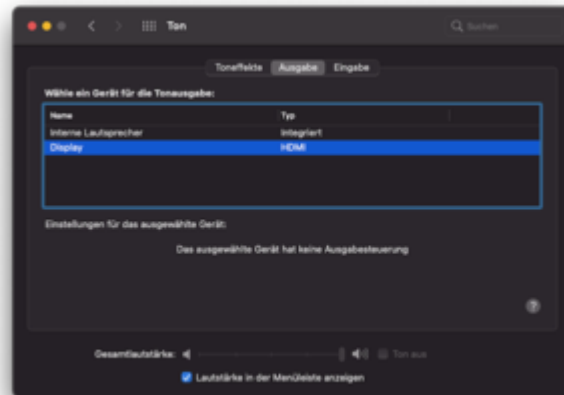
Ton

Suchen

Toneffekte Ausgabe Eingabe

Wähle ein Gerät für die Tonausgabe:

| Name | Typ |
|---|---|
| Interne Lautsprecher | Integriert |
| Display | HDMI |

Einstellungen für das ausgewählte Gerät:

Das ausgewählte Gerät hat keine Ausgabesteuerung

?

Gesamtlautstärke:

Ton aus

Lautstärke in der Menüleiste anzeigen